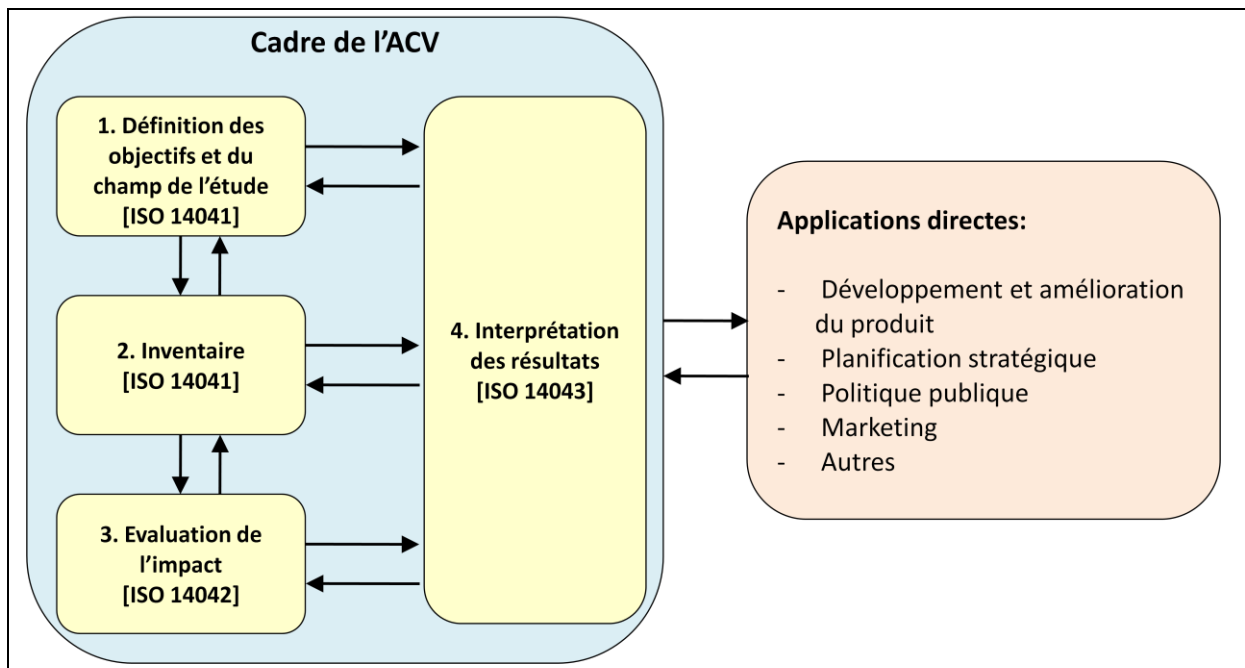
Cadre de l’ACV

1. Définition des objectifs et du champ de l’étude [ISO 14041]

2. Inventaire [ISO 14041]

3. Evaluation de l’impact [ISO 14042]

4. Interprétation des résultats [ISO 14043]

Applications directes:

- Développement et amélioration du produit
- Planification stratégique
- Politique publique
- Marketing
- Autres